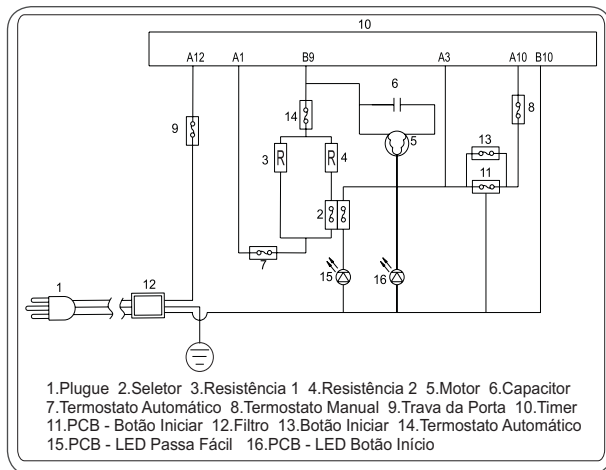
10

A12 A1 B9 A3 A10 B10

6

9 14 8

3 R R 4 5 13

11

2

7

15 16

1 12

1.Plugue 2.Seletor 3.Resistência 1 4.Resistência 2 5.Motor 6.Capacitor 7.Termostato Automático 8.Termostato Manual 9.Trava da Porta 10.Timer 11.PCB - Botão Iniciar 12.Filtro 13.Botão Iniciar 14.Termostato Automático 15.PCB - LED Passa Fácil 16.PCB - LED Botão Início